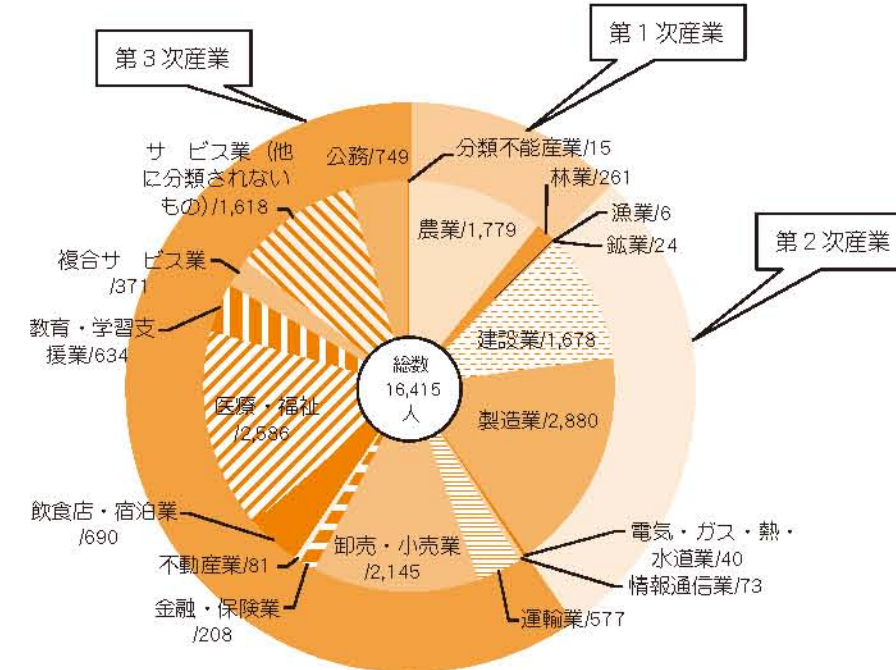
第３次産業

第１次産業

第２次産業

公務/749

分類不能産業/15

林業/261

漁業/6

鉱業/24

農業/1,779

サ　ビス業（他に分類されないもの）/1,618

複合サ　ビス業/371

教育・学習支援業/634

建設業/1,678

総数
16,415
人

医療・福祉/2,586

製造業/2,880

飲食店・宿泊業/690

不動産業/81

卸売・小売業/2,145

電気・ガス・熱・水道業/40

情報通信業/73

金融・保険業/208

運輸業/577